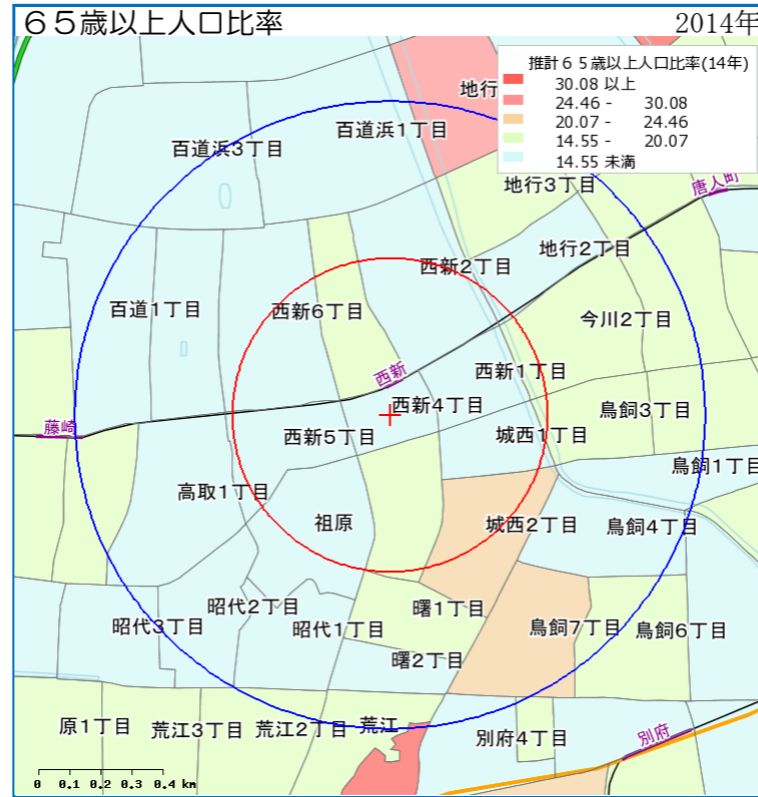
６５歳以上人口比率

2014年

推計６５歳以上人口比率(14年)

30.08 以上

24.46 - 30.08

20.07 - 24.46

14.55 - 20.07

14.55 未満

地行

百道浜３丁目

百道浜１丁目

地行３丁目

唐人町

地行２丁目

西新２丁目

百道１丁目

西新６丁目

今川２丁目

西新

西新１丁目

西新４丁目

鳥飼３丁目

藤崎

西新５丁目

城西１丁目

鳥飼１丁目

高取１丁目

祖原

城西２丁目

鳥飼４丁目

昭代２丁目

曙１丁目

昭代３丁目

昭代１丁目

鳥飼７丁目

鳥飼６丁目

曙２丁目

原１丁目

荒江３丁目

荒江２丁目

荒江

別府４丁目

別府

0 0.1 0.2 0.3 0.4 km